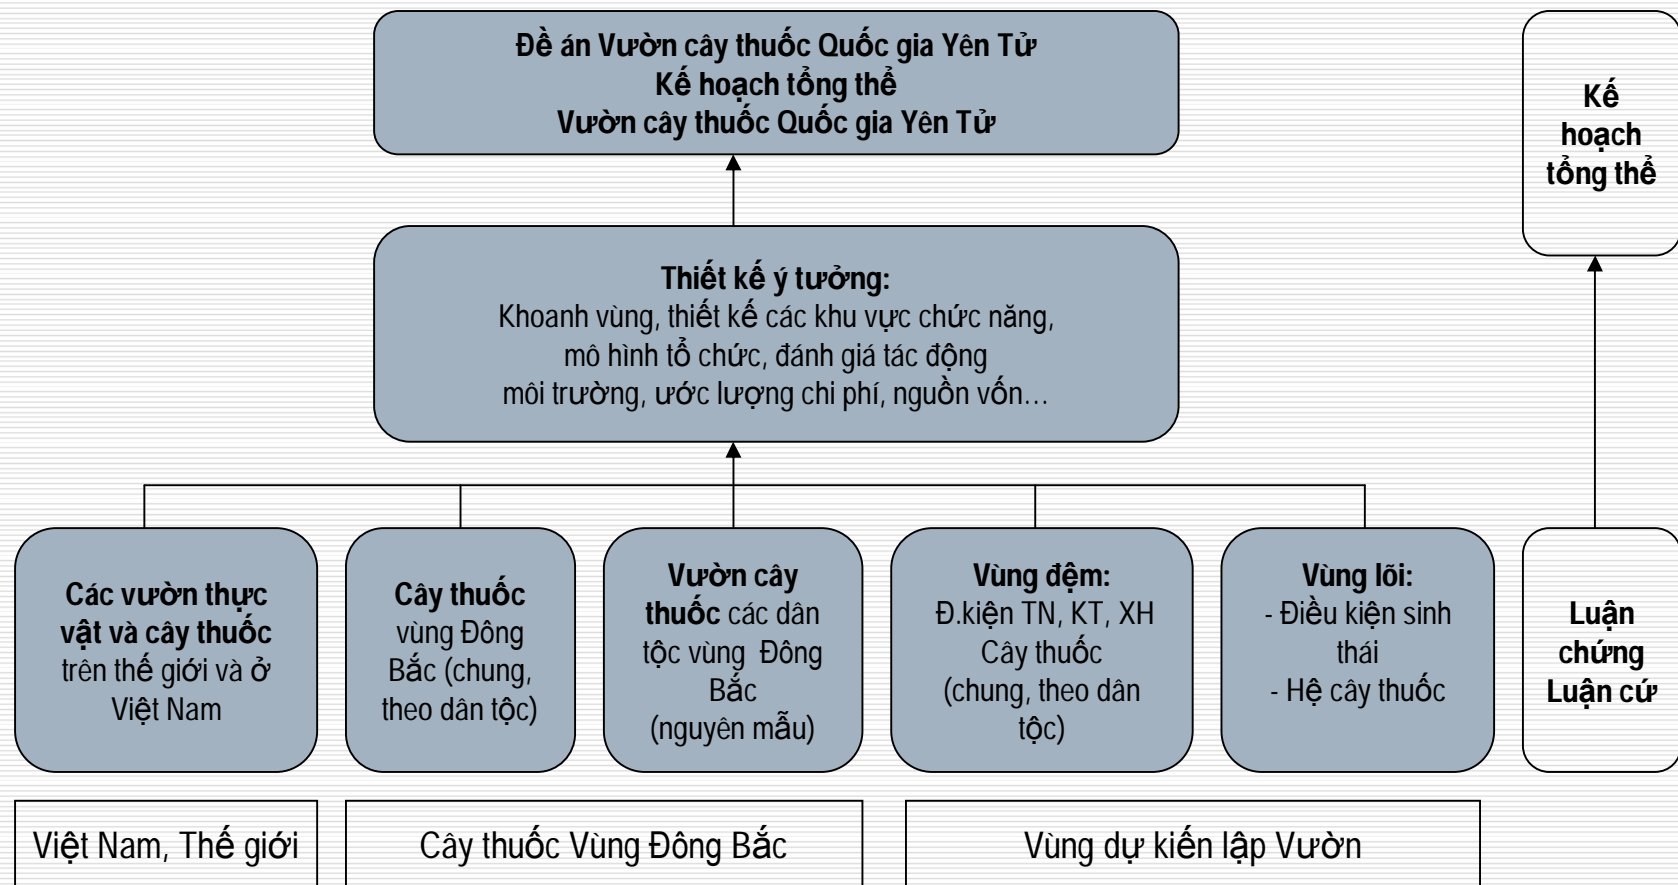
Đề án Vườn cây thuốc Quốc gia Yên Tử
Kế hoạch tổng thể
Vườn cây thuốc Quốc gia Yên Tử

Kế hoạch tổng thể

Thiết kế ý tưởng:
Khoanh vùng, thiết kế các khu vực chức năng, mô hình tổ chức, đánh giá tác động môi trường, ước lượng chi phí, nguồn vốn…

Các vườn thực vật và cây thuốc trên thế giới và ở Việt Nam

Cây thuốc vùng Đông Bắc (chung, theo dân tộc)

Vườn cây thuốc các dân tộc vùng Đông Bắc (nguyên mẫu)

Vùng đệm:
Đ.kiện TN, KT, XH
Cây thuốc
(chung, theo dân tộc)

Vùng lõi:
- Điều kiện sinh thái
- Hệ cây thuốc

Luận chứng Luận cứ

Việt Nam, Thế giới

Cây thuốc Vùng Đông Bắc

Vùng dự kiến lập Vườn